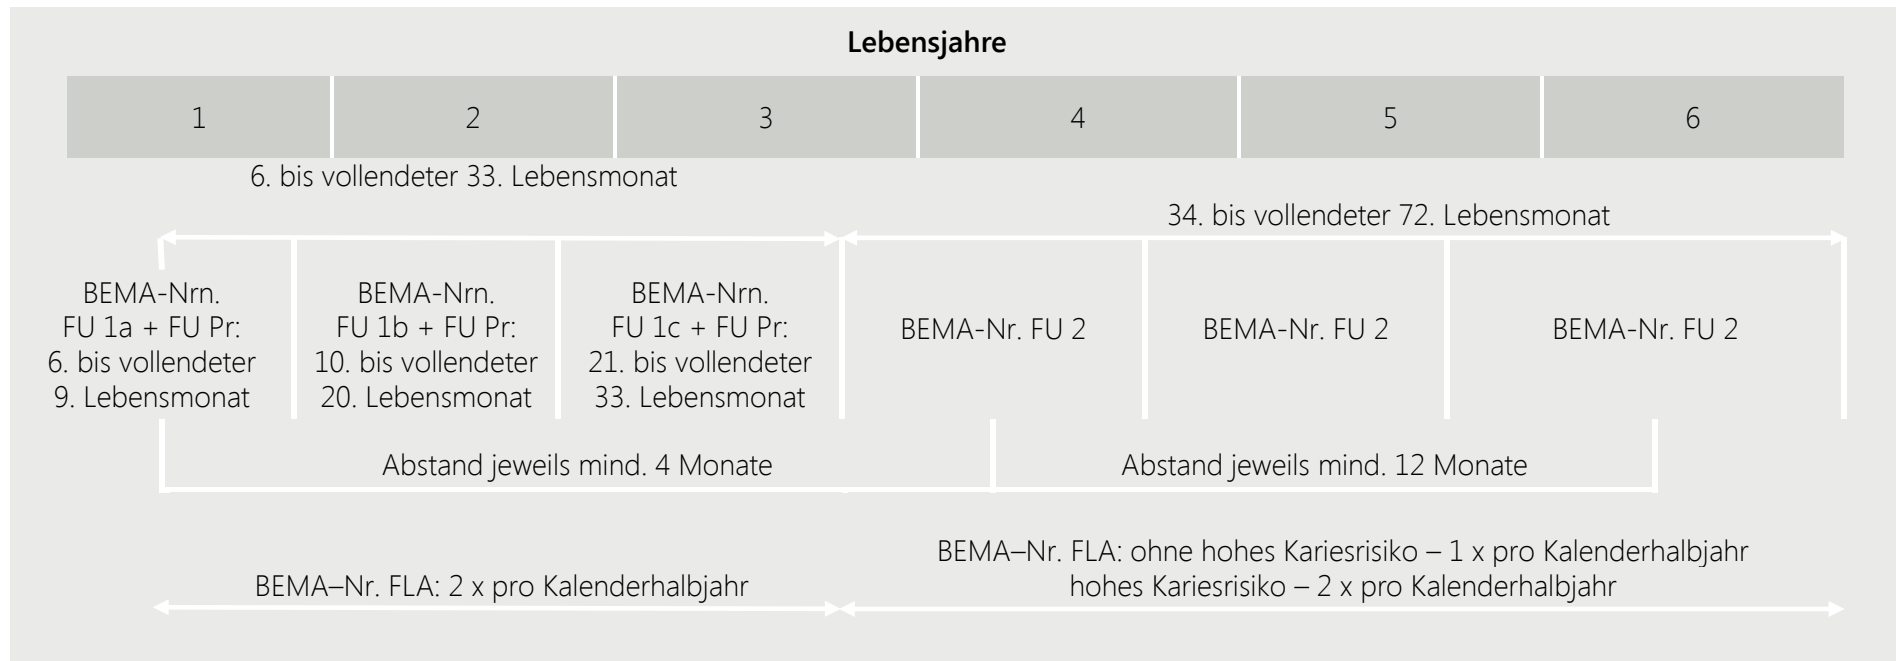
Lebensjahre

| 1 | 2 | 3 | 4 | 5 | 6 |
|---|---|---|---|---|---|

6. bis vollendeter 33. Lebensmonat

34. bis vollendeter 72. Lebensmonat

BEMA-Nrn. FU 1a + FU Pr: 6. bis vollendeter 9. Lebensmonat

BEMA-Nrn. FU 1b + FU Pr: 10. bis vollendeter 20. Lebensmonat

BEMA-Nrn. FU 1c + FU Pr: 21. bis vollendeter 33. Lebensmonat

BEMA-Nr. FU 2

BEMA-Nr. FU 2

BEMA-Nr. FU 2

Abstand jeweils mind. 4 Monate

Abstand jeweils mind. 12 Monate

BEMA–Nr. FLA: 2 x pro Kalenderhalbjahr

BEMA–Nr. FLA: ohne hohes Kariesrisiko – 1 x pro Kalenderhalbjahr
hohes Kariesrisiko – 2 x pro Kalenderhalbjahr